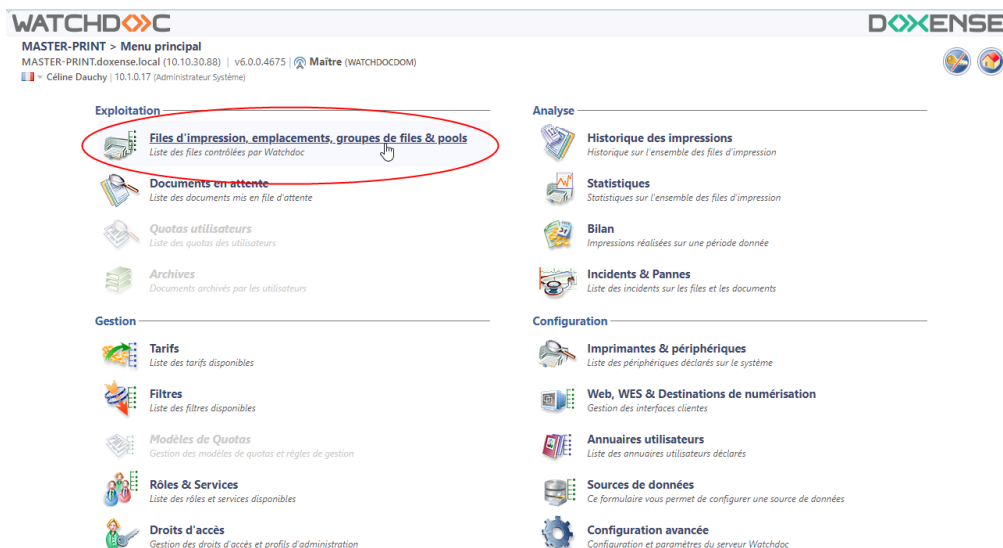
WATCHDOC

DOXENSE

MASTER-PRINT > Menu principal
MASTER-PRINT.doxense.local (10.10.30.88) | v6.0.0.4675 | Maître (WATCHDOCDOM)
Céline Dauchy | 10.1.0.17 (Administrateur Système)

Exploitation

Files d'impression, emplacements, groupes de files & pools
Liste des files contrôlées par Watchdoc

Documents en attente
Liste des documents mis en file d'attente

Quotas utilisateurs
Liste des quotas des utilisateurs

Archives
Documents archivés par les utilisateurs

Gestion

Tarifs
Liste des tarifs disponibles

Filtres
Liste des filtres disponibles

Modèles de Quotas
Gestion des modèles de quotas et règles de gestion

Rôles & Services
Liste des rôles et services disponibles

Droits d'accès
Gestion des droits d'accès et profils d'administration

Analyse

Historique des impressions
Historique sur l'ensemble des files d'impression

Statistiques
Statistiques sur l'ensemble des files d'impression

Bilan
Impressions réalisées sur une période donnée

Incidents & Pannes
Liste des incidents sur les files et les documents

Configuration

Imprimantes & périphériques
Liste des périphériques déclarés sur le système

Web, WES & Destinations de numérisation
Gestion des interfaces clientes

Annuaires utilisateurs
Liste des annuaires utilisateurs déclarés

Sources de données
Ce formulaire vous permet de configurer une source de données

Configuration avancée
Configuration et paramètres du serveur Watchdoc